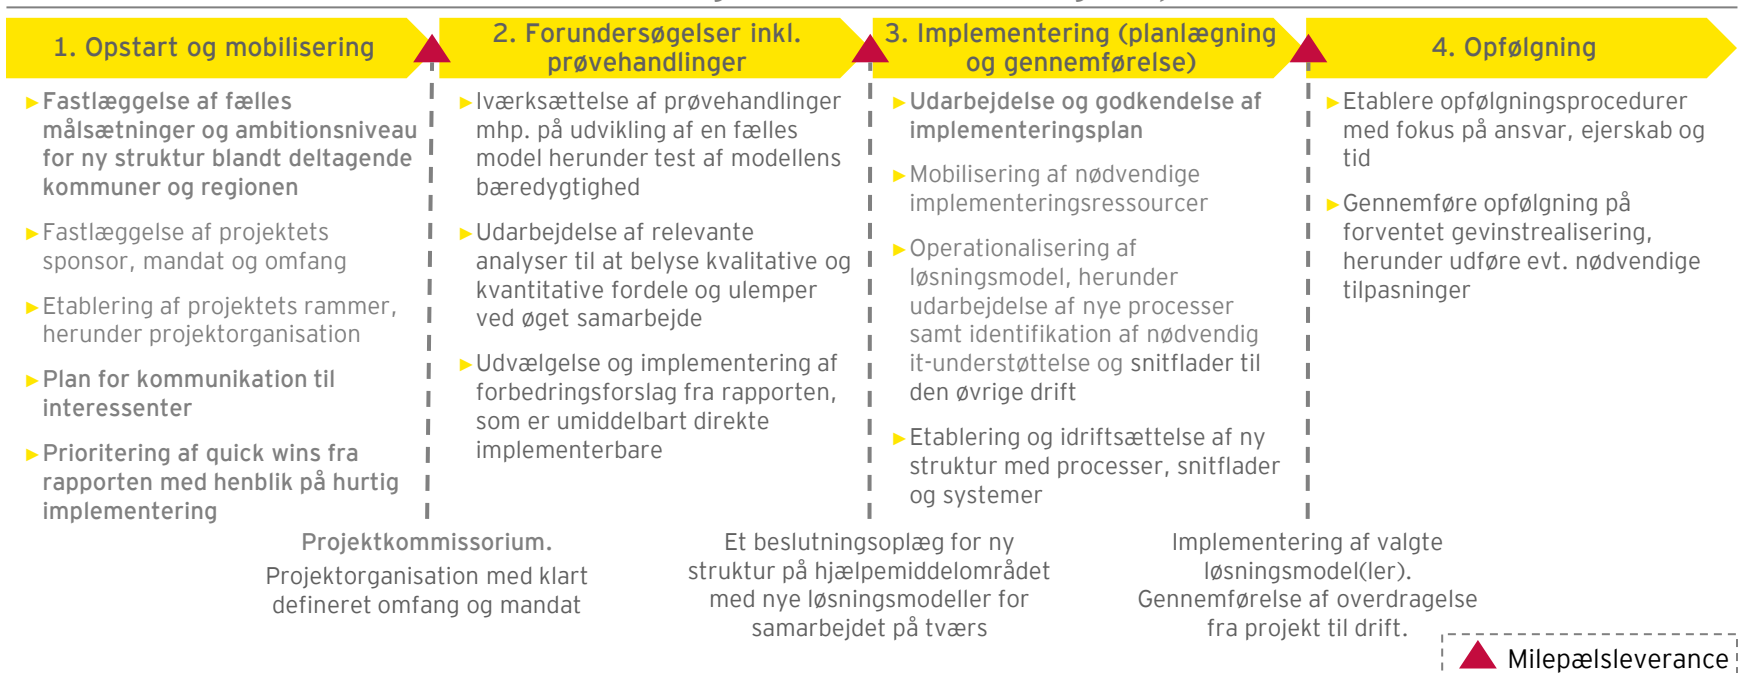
1. Opstart og mobilisering

2. Forundersøgelser inkl. prøvehandlinger

3. Implementering (planlægning og gennemførelse)

4. Opfølgning

▸ Fastlæggelse af fælles målsætninger og ambitionsniveau for ny struktur blandt deltagende kommuner og regionen

▸ Fastlæggelse af projektets sponsor, mandat og omfang

▸ Etablering af projektets rammer, herunder projektorganisation

▸ Plan for kommunikation til interessenter

▸ Prioritering af quick wins fra rapporten med henblik på hurtig implementering

▸ Iværksættelse af prøvehandlinger mhp. på udvikling af en fælles model herunder test af modellens bæredygtighed

▸ Udarbejdelse af relevante analyser til at belyse kvalitative og kvantitative fordele og ulemper ved øget samarbejde

▸ Udvælgelse og implementering af forbedringsforslag fra rapporten, som er umiddelbart direkte implementerbare

▸ Udarbejdelse og godkendelse af implementeringsplan

▸ Mobilisering af nødvendige implementeringsressourcer

▸ Operationalisering af løsningsmodel, herunder udarbejdelse af nye processer samt identifikation af nødvendig it-understøttelse og snitflader til den øvrige drift

▸ Etablering og idriftsættelse af ny struktur med processer, snitflader og systemer

▸ Etablere opfølgningsprocedurer med fokus på ansvar, ejerskab og tid

▸ Gennemføre opfølgning på forventet gevinstrealisering, herunder udføre evt. nødvendige tilpasninger

Projektkommissorium. Projektorganisation med klart defineret omfang og mandat

Et beslutningsoplæg for ny struktur på hjælpemiddelområdet med nye løsningsmodeller for samarbejdet på tværs

Implementering af valgte løsningsmodel(ler). Gennemførelse af overdragelse fra projekt til drift.

Milepælsleverance